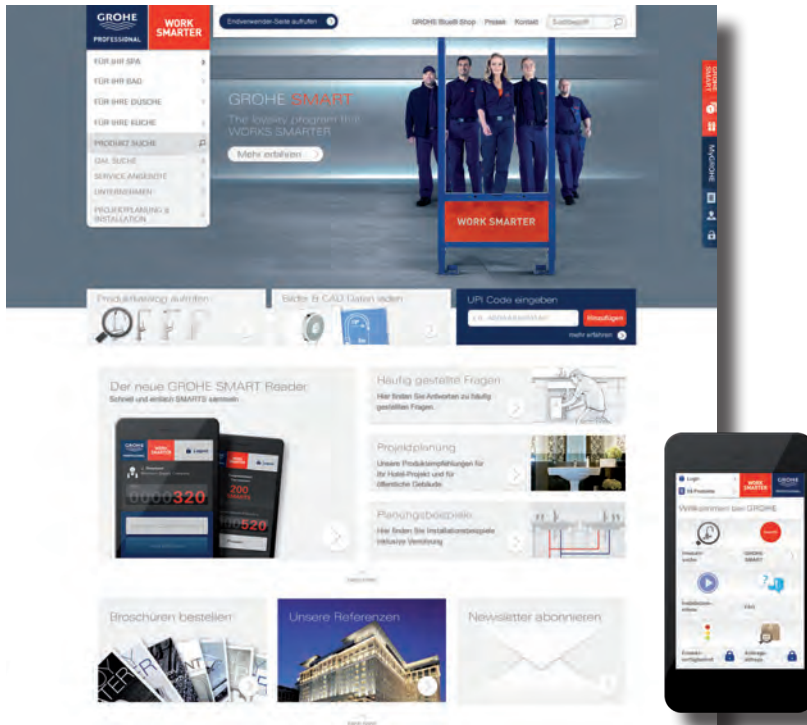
GROHE PROFESSIONAL

WORK SMARTER

Endverwender-Seite aufrufen

GROHE Blue® Shop  Presse  Kontakt  Suchbegriff

FÜR IHR SPA
FÜR IHR BAD
FÜR IHRE DUSCHE
FÜR IHRE KÜCHE
PRODUKT SUCHE
GAL SUCHE
SERVICE ANGEBOTE
UNTERNEHMEN
PROJEKTPLANUNG & INSTALLATION

GROHE SMART
The loyalty program that WORKS SMARTER

Mehr erfahren

WORK SMARTER

GROHE SMART

MyGROHE

Produktkatalog aufrufen

Bilder & CAD Daten laden

UPI Code eingeben

Hinzufügen

mehr erfahren

Der neue GROHE SMART Reader
Schnell und einfach SMARTS sammeln

0000320

200

520

Häufig gestellte Fragen
Hier finden Sie Antworten zu häufig gestellten Fragen.

Projektplanung
Unsere Produktempfehlungen für Ihr Hotel-Projekt und für öffentliche Gebäude.

Planungsbeispiele
Hier finden Sie Installationsbeispiele inklusive Verrohrung

Broschüren bestellen

Unsere Referenzen

Newsletter abonnieren

Login

WORK SMARTER

Willkommen bei GROHE

GROHE SMART

FAQ